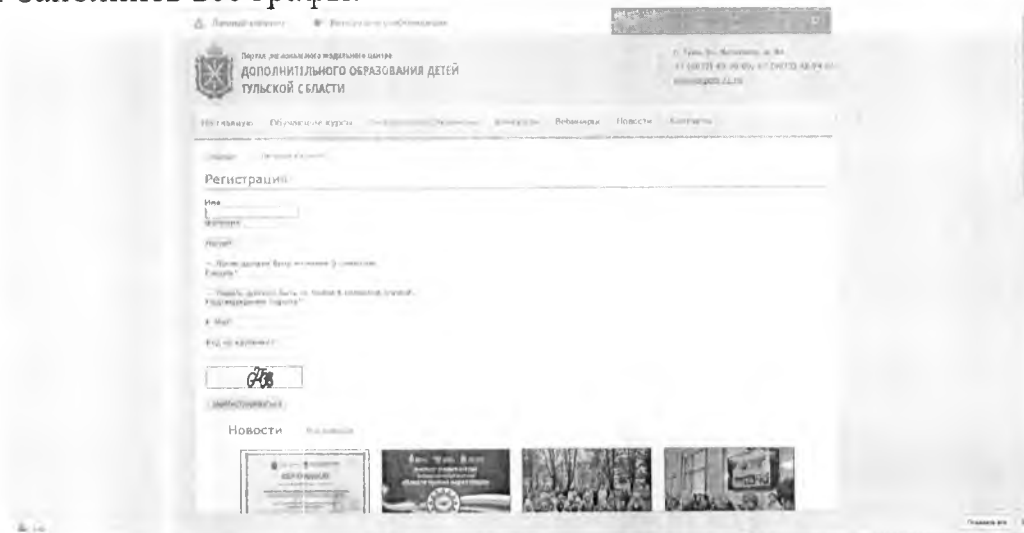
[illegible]

Личный кабинет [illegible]

Портал регионального модельного центра
ДОПОЛНИТЕЛЬНОГО ОБРАЗОВАНИЯ ДЕТЕЙ
ТУЛЬСКОЙ ОБЛАСТИ

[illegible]

Главная Обучающие курсы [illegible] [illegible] Вебинары Новости Контакты

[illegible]

Регистрация

Имя

Фамилия

Логин*

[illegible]
Пароль*

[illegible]
Подтверждение пароля*

E-Mail*

Код на картинке*

ЗАРЕГИСТРИРОВАТЬСЯ

Новости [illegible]